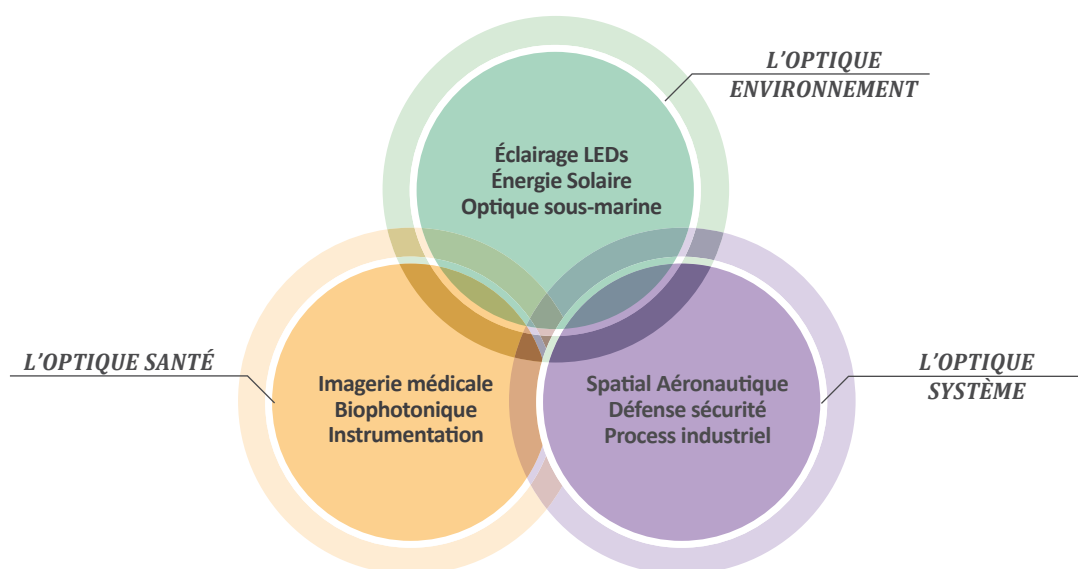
L’OPTIQUE ENVIRONNEMENT

Éclairage LEDs
Énergie Solaire
Optique sous-marine

L’OPTIQUE SANTÉ

Imagerie médicale
Biophotonique
Instrumentation

L’OPTIQUE SYSTÈME

Spatial Aéronautique
Défense sécurité
Process industriel